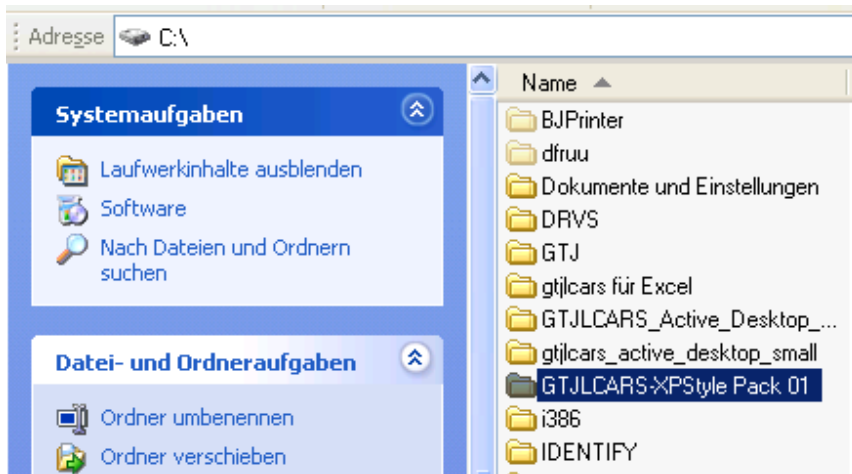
Adresse C:\

Systemaufgaben

Laufwerkinhalte ausblenden

Software

Nach Dateien und Ordnern suchen

Datei- und Ordneraufgaben

Ordner umbenennen

Ordner verschieben

Name

BJPrinter
dfruu
Dokumente und Einstellungen
DRVS
GTJ
gtjlcars für Excel
GTJLCARS_Active_Desktop_...
gtjlcars_active_desktop_small
GTJLCARS-XPStyle Pack 01
i386
IDENTIFY